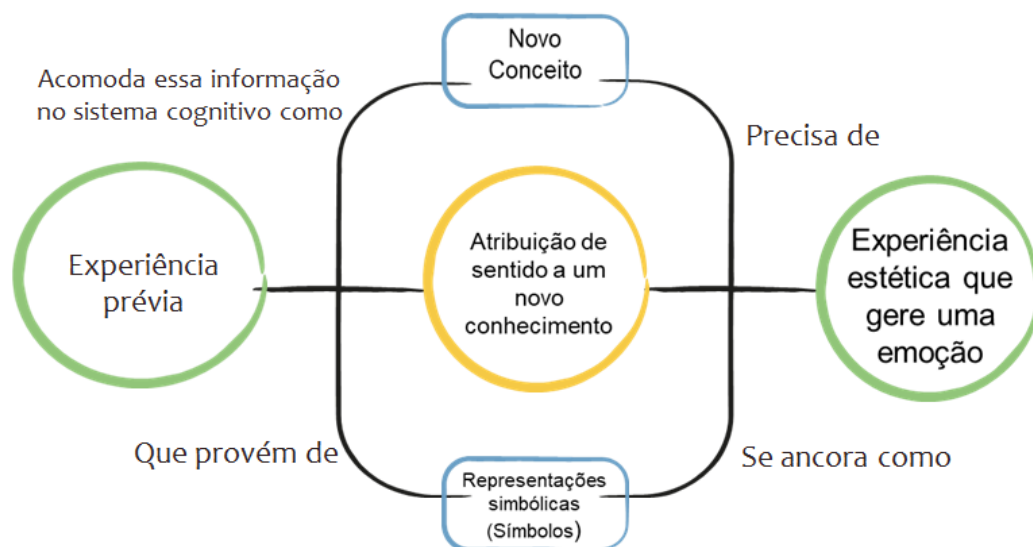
Novo Conceito

Acomoda essa informação no sistema cognitivo como

Precisa de

Experiência prévia

Atribuição de sentido a um novo conhecimento

Experiência estética que gere uma emoção

Que provém de

Se ancora como

Representações simbólicas (Símbolos)